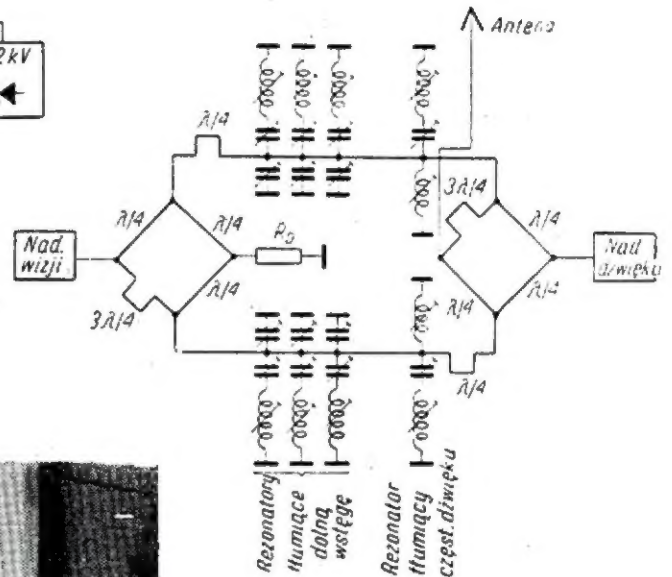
2kV

Antena

$\lambda/4$

$\lambda/4$

$\lambda/4$

$R_0$

Nad. wizji

$3\lambda/4$

$\lambda/4$

$3\lambda/4$

$\lambda/4$

Nad. dźwięku

$\lambda/4$

$\lambda/4$

$\lambda/4$

Rezonatory tłumiące dolną wstęgę

Rezonator tłumiący częst. dźwięku